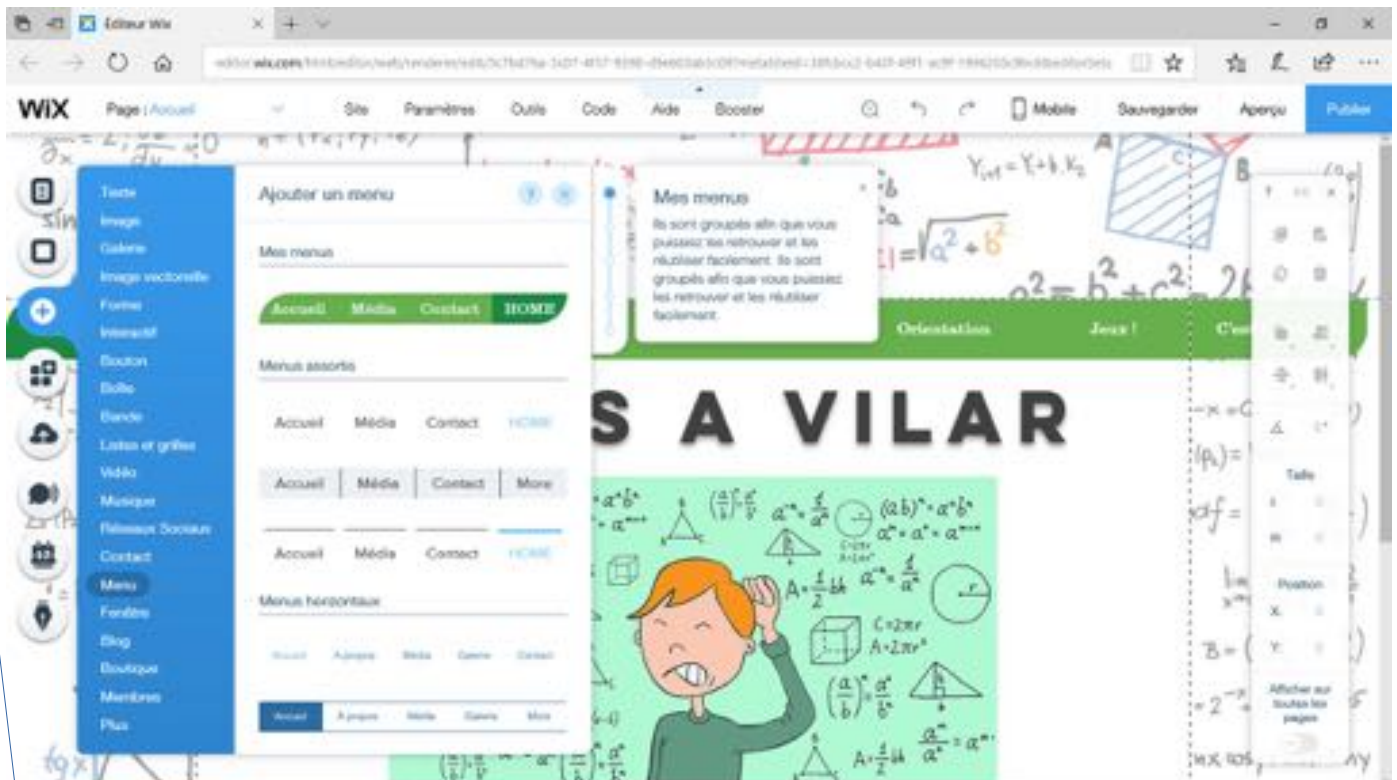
Éditeur Wix

editor.wix.com/html/editor/web/renderer/edit/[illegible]

WiX Page : Accueil Site Paramètres Outils Code Aide Booster Mobile Sauvegarder Aperçu Publier

Texte
Image
Galerie
Image vectorielle
Forme
Interactif
Bouton
Boîte
Bande
Listes et grilles
Vidéo
Musique
Réseaux Sociaux
Contact
Menu
Fenêtre
Blog
Boutique
Membres
Plus

Ajouter un menu

Mes menus

Accueil Média Contact HOME

Menus assortis

Accueil Média Contact HOME

Accueil Média Contact More

Accueil Média Contact HOME

Menus horizontaux

Accueil À propos Média Galerie Contact

Accueil À propos Média Galerie More

Mes menus

Ils sont groupés afin que vous puissiez les retrouver et les réutiliser facilement. Ils sont groupés afin que vous puissiez les retrouver et les réutiliser facilement.

Orientation Jeux ! C'es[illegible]

S A VILAR

Taille

Position

X

Y

Afficher sur toutes les pages